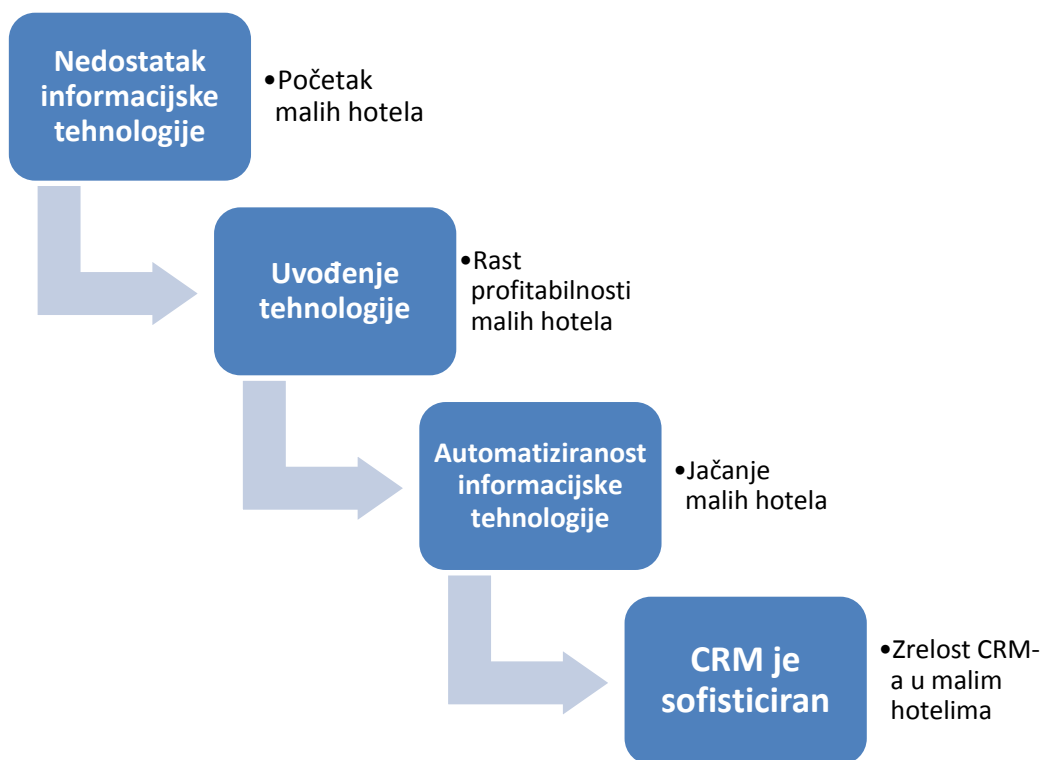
Nedostatak informacijske tehnologije

•Početak malih hotela

Uvođenje tehnologije

•Rast profitabilnosti malih hotela

Automatiziranost informacijske tehnologije

•Jačanje malih hotela

CRM je sofisticiran

•Zrelost CRM-a u malim hotelima